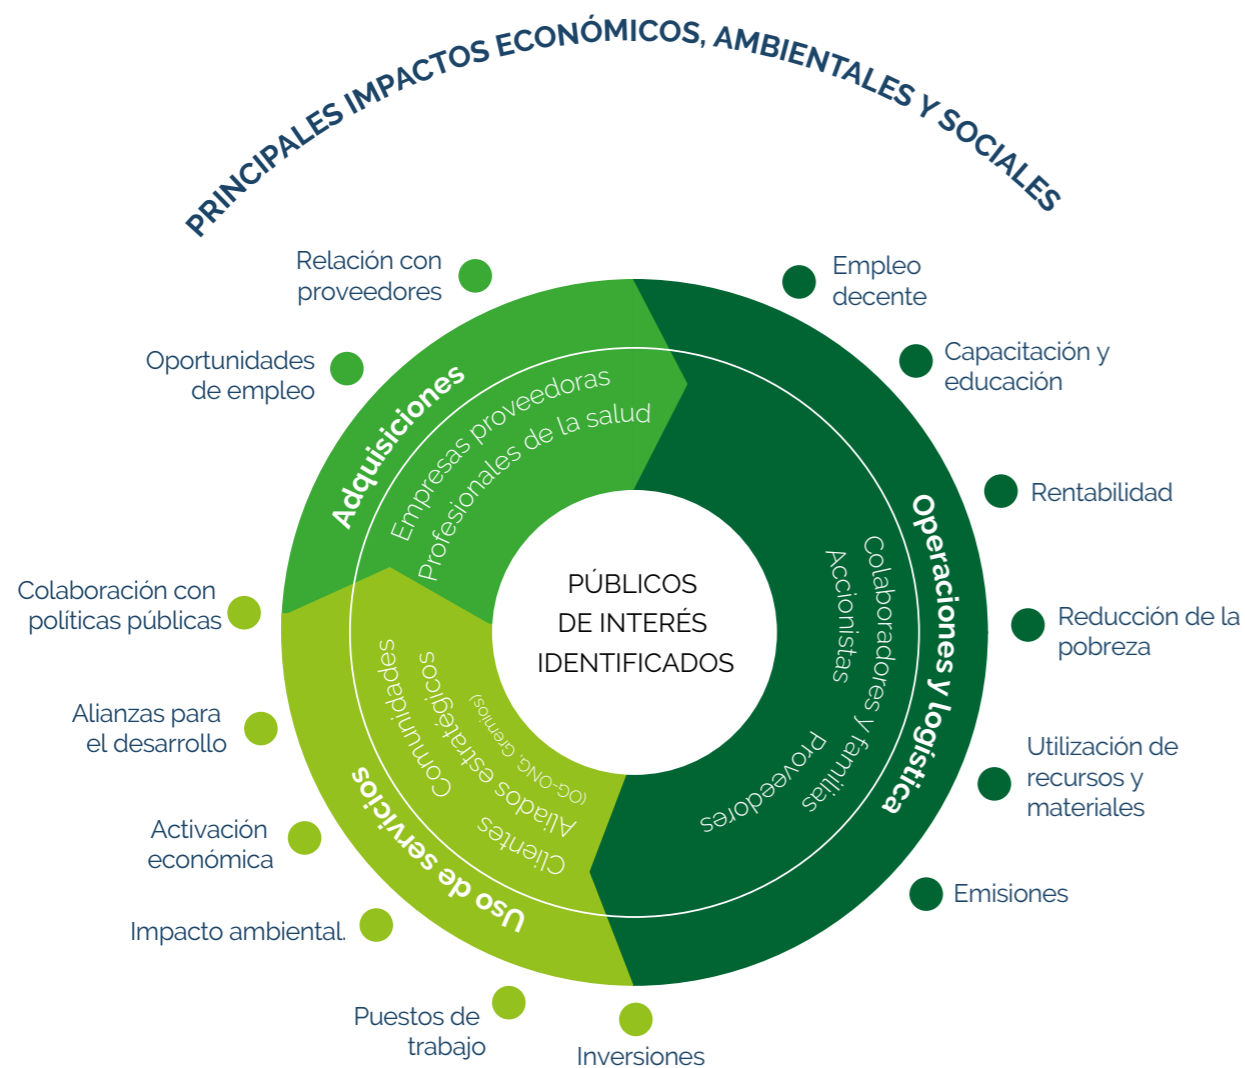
PRINCIPALES IMPACTOS ECONÓMICOS, AMBIENTALES Y SOCIALES

Relación con proveedores

Oportunidades de empleo

Colaboración con políticas públicas

Alianzas para el desarrollo

Activación económica

Impacto ambiental.

Puestos de trabajo

Inversiones

Empleo decente

Capacitación y educación

Rentabilidad

Reducción de la pobreza

Utilización de recursos y materiales

Emisiones

Adquisiciones

Empresas proveedoras

Profesionales de la salud

Operaciones y logística

Colaboradores y familias

Accionistas

Proveedores

Uso de servicios

Comunidades

Aliados estratégicos (OG-ONG, Gremios)

Clientes

PÚBLICOS DE INTERÉS IDENTIFICADOS